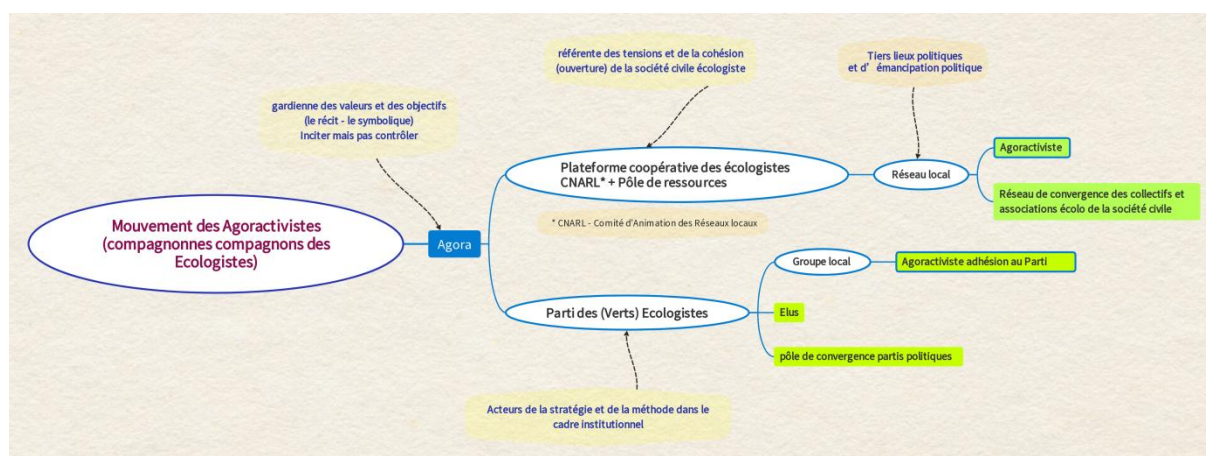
référente des tensions et de la cohésion (ouverture) de la société civile écologiste

Tiers lieux politiques et d' émancipation politique

gardienne des valeurs et des objectifs (le récit - le symbolique) Inciter mais pas contrôler

Plateforme coopérative des écologistes CNARL* + Pôle de ressources

Réseau local

Agoractiviste

Réseau de convergence des collectifs et associations écolo de la société civile

Mouvement des Agoractivistes (compagnonnes compagnons des Ecologistes)

Agora

* CNARL - Comité d'Animation des Réseaux locaux

Groupe local

Agoractiviste adhésion au Parti

Parti des (Verts) Ecologistes

Elus

pôle de convergence partis politiques

Acteurs de la stratégie et de la méthode dans le cadre institutionnel